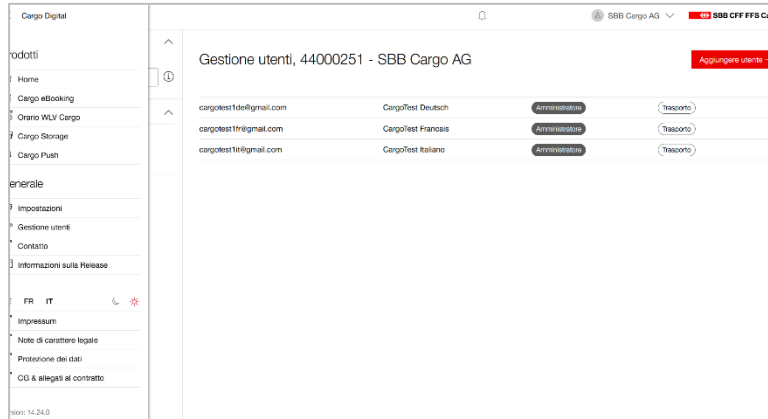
Cargo Digital

rodotti

Home

Cargo eBooking

Orario WLV Cargo

Cargo Storage

Cargo Push

enerale

Impostazioni

Gestione utenti

Contatto

Informazioni sulla Release

FR IT

Impressum

Note di carattere legale

Protezione dei dati

CG & allegati al contratto

rsion: 14.24.0

SBB Cargo AG

SBB CFF FFS Ca

Gestione utenti, 44000251 - SBB Cargo AG

Aggiungere utente

| cargotest1de@gmail.com | CargoTest Deutsch | Amministratore | Trasporto |
|---|---|---|---|
| cargotest1fr@gmail.com | CargoTest Francais | Amministratore | Trasporto |
| cargotest1it@gmail.com | CargoTest Italiano | Amministratore | Trasporto |